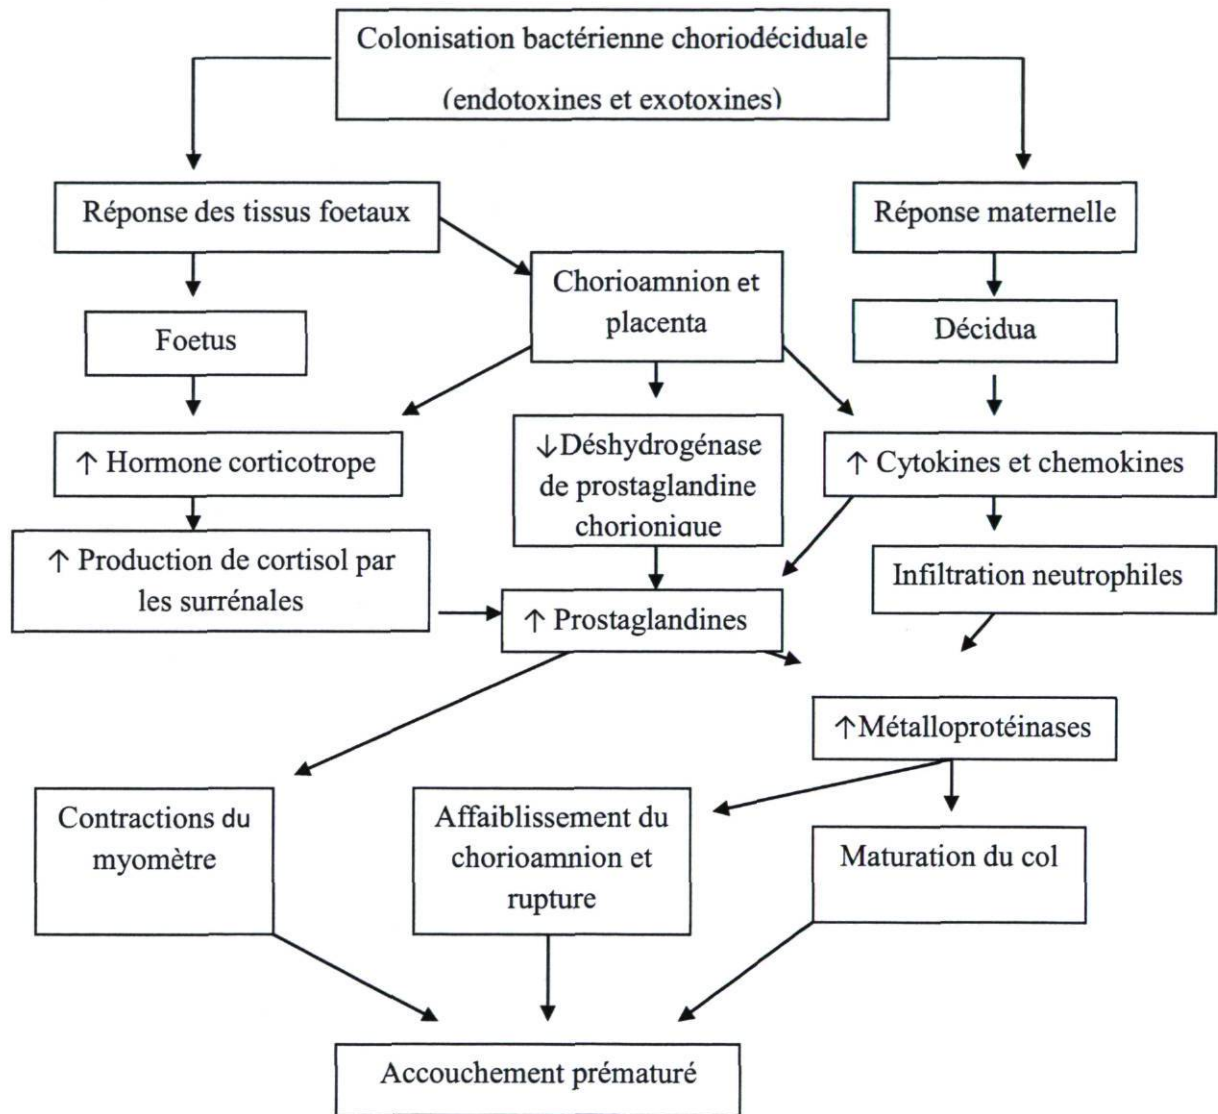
Colonisation bactérienne choriodéciduale
(endotoxines et exotoxines)

Réponse des tissus foetaux

Réponse maternelle

Chorioamnion et placenta

Foetus

Décidua

↑ Hormone corticotrope

↓Déshydrogénase de prostaglandine chorionique

↑ Cytokines et chemokines

↑ Production de cortisol par les surrénales

Infiltration neutrophiles

↑ Prostaglandines

↑Métalloprotéinases

Contractions du myomètre

Affaiblissement du chorioamnion et rupture

Maturation du col

Accouchement prématuré